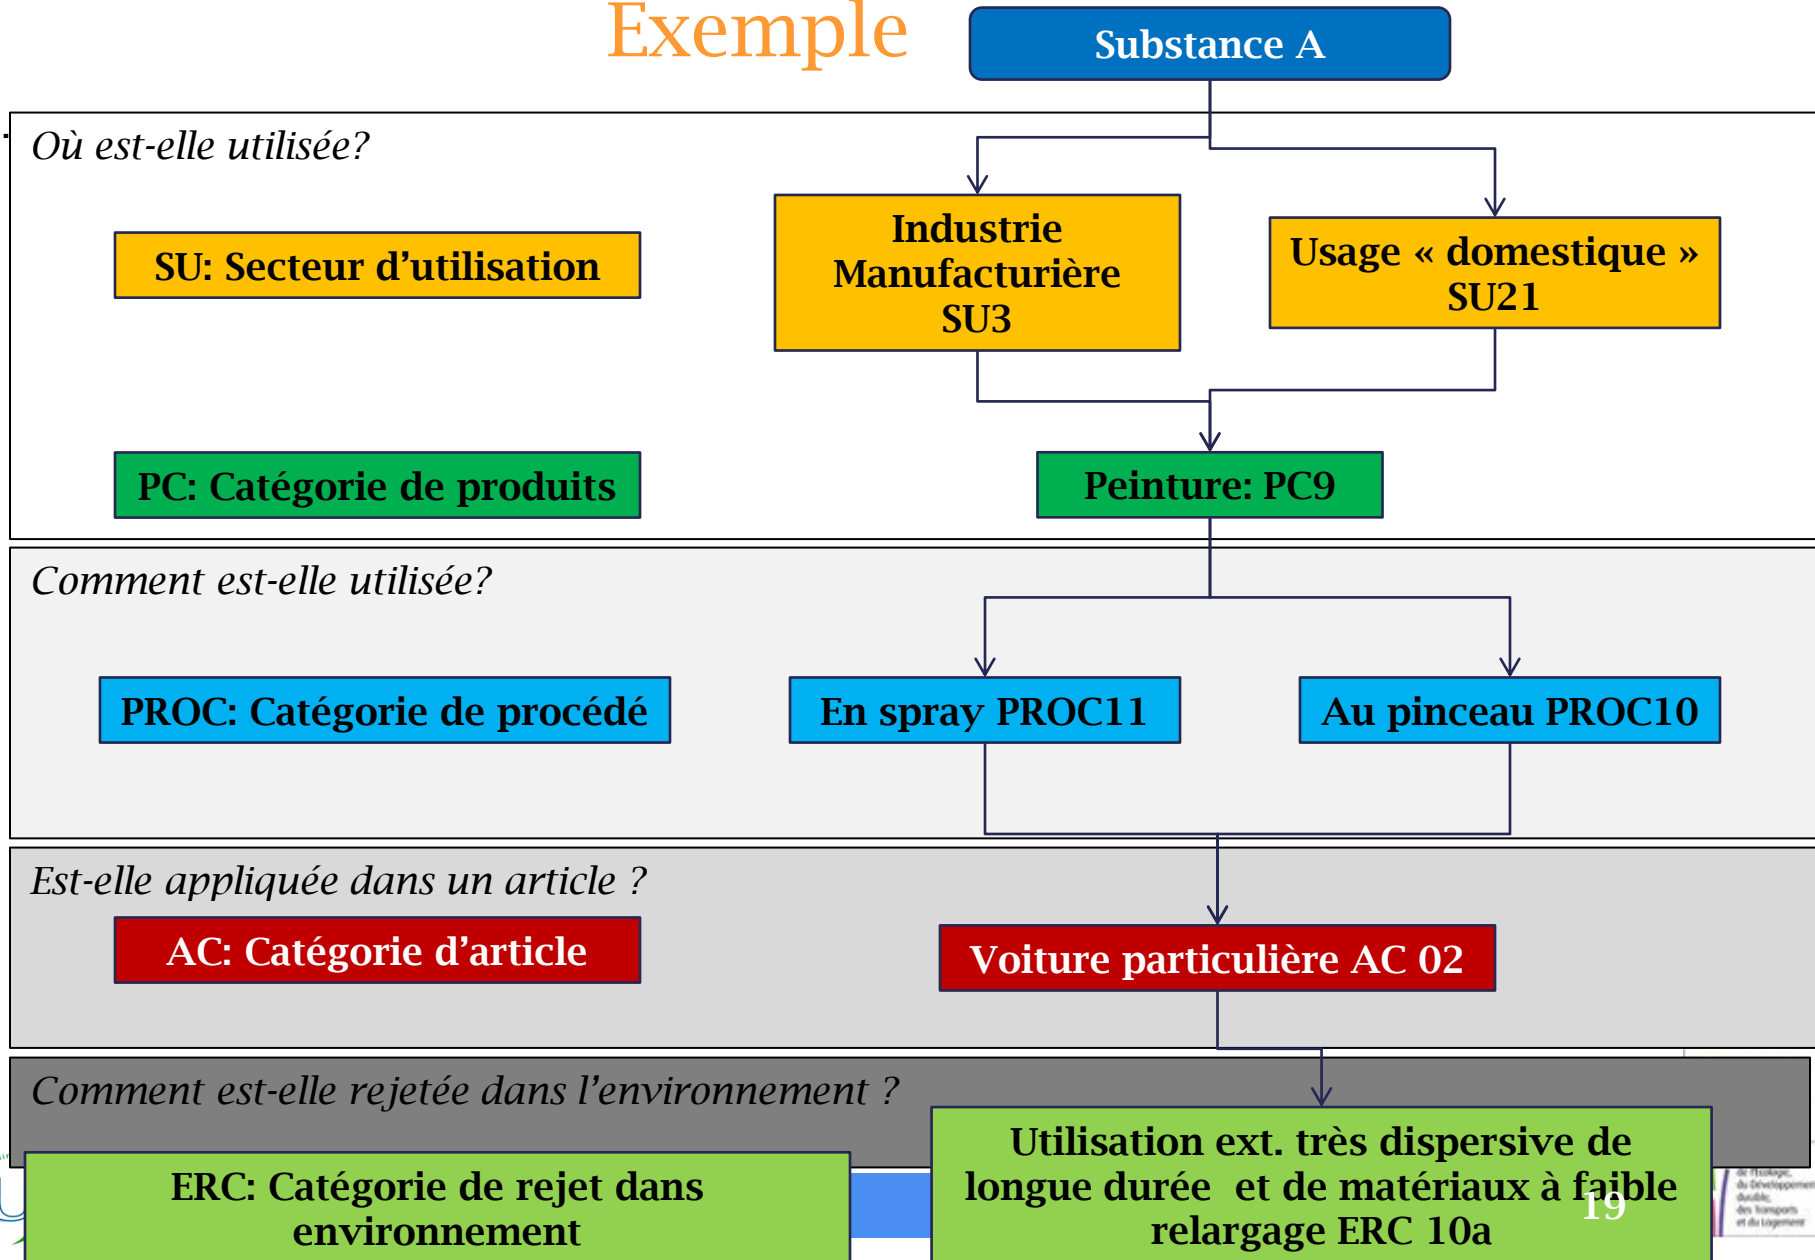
Exemple

Substance A

Où est-elle utilisée?

SU: Secteur d'utilisation

Industrie Manufacturière SU3

Usage « domestique » SU21

PC: Catégorie de produits

Peinture: PC9

Comment est-elle utilisée?

PROC: Catégorie de procédé

En spray PROC11

Au pinceau PROC10

Est-elle appliquée dans un article ?

AC: Catégorie d'article

Voiture particulière AC 02

Comment est-elle rejetée dans l'environnement ?

ERC: Catégorie de rejet dans environnement

Utilisation ext. très dispersive de longue durée et de matériaux à faible relargage ERC 10a

19